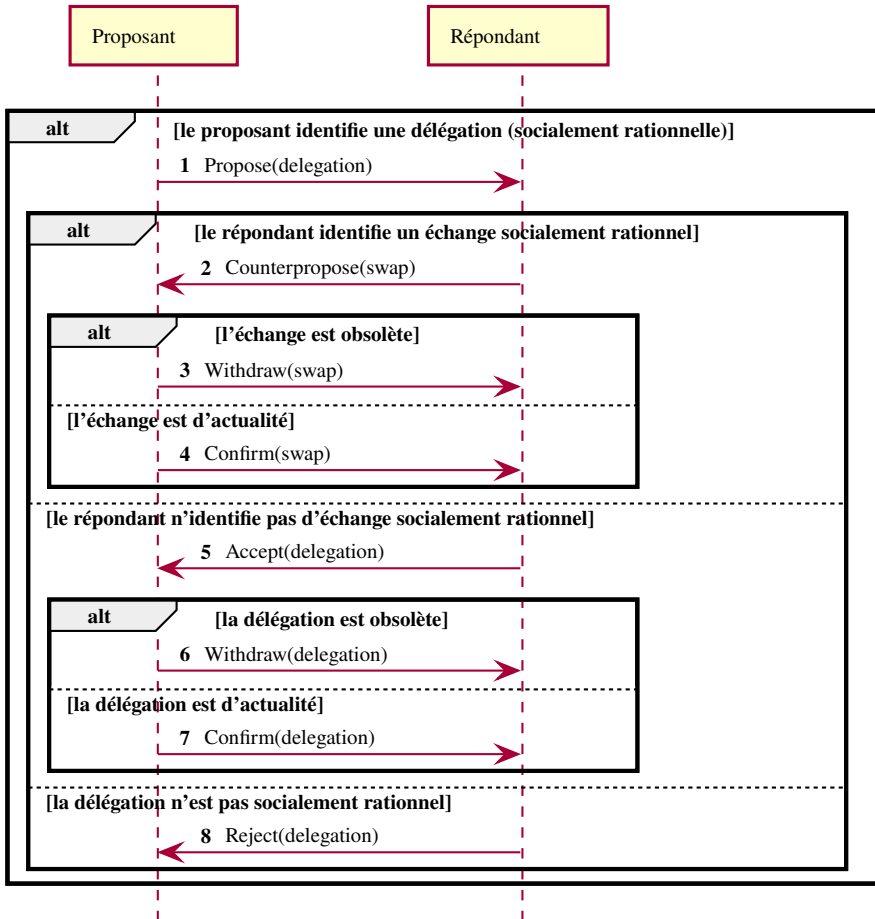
Proposant

Répondant

alt

[le proposant identifie une délégation (socialement rationnelle)]

1 Propose(delegation)

alt

[le répondant identifie un échange socialement rationnel]

2 Counterpropose(swap)

alt

[l'échange est obsolète]

3 Withdraw(swap)

[l'échange est d'actualité]

4 Confirm(swap)

[le répondant n'identifie pas d'échange socialement rationnel]

5 Accept(delegation)

alt

[la délégation est obsolète]

6 Withdraw(delegation)

[la délégation est d'actualité]

7 Confirm(delegation)

[la délégation n'est pas socialement rationnel]

8 Reject(delegation)